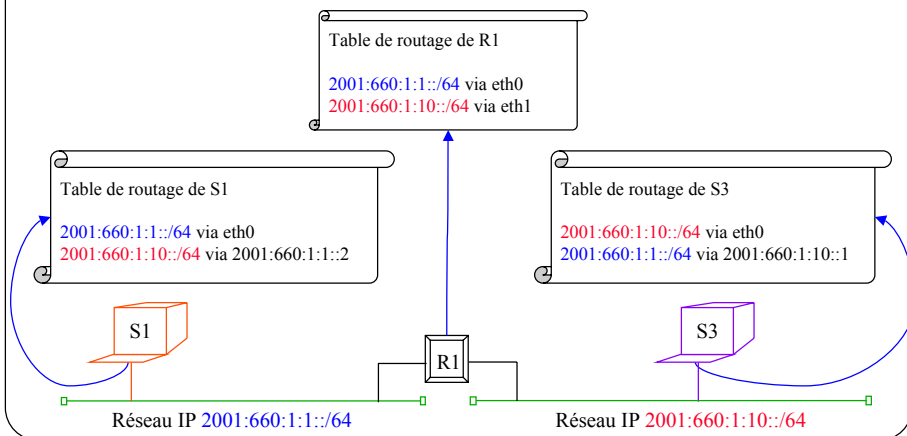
Table de routage de R1

2001:660:1:1::/64 via eth0
2001:660:1:10::/64 via eth1

Table de routage de S1

2001:660:1:1::/64 via eth0
2001:660:1:10::/64 via 2001:660:1:1::2

Table de routage de S3

2001:660:1:10::/64 via eth0
2001:660:1:1::/64 via 2001:660:1:10::1

S1

R1

S3

Réseau IP 2001:660:1:1::/64

Réseau IP 2001:660:1:10::/64